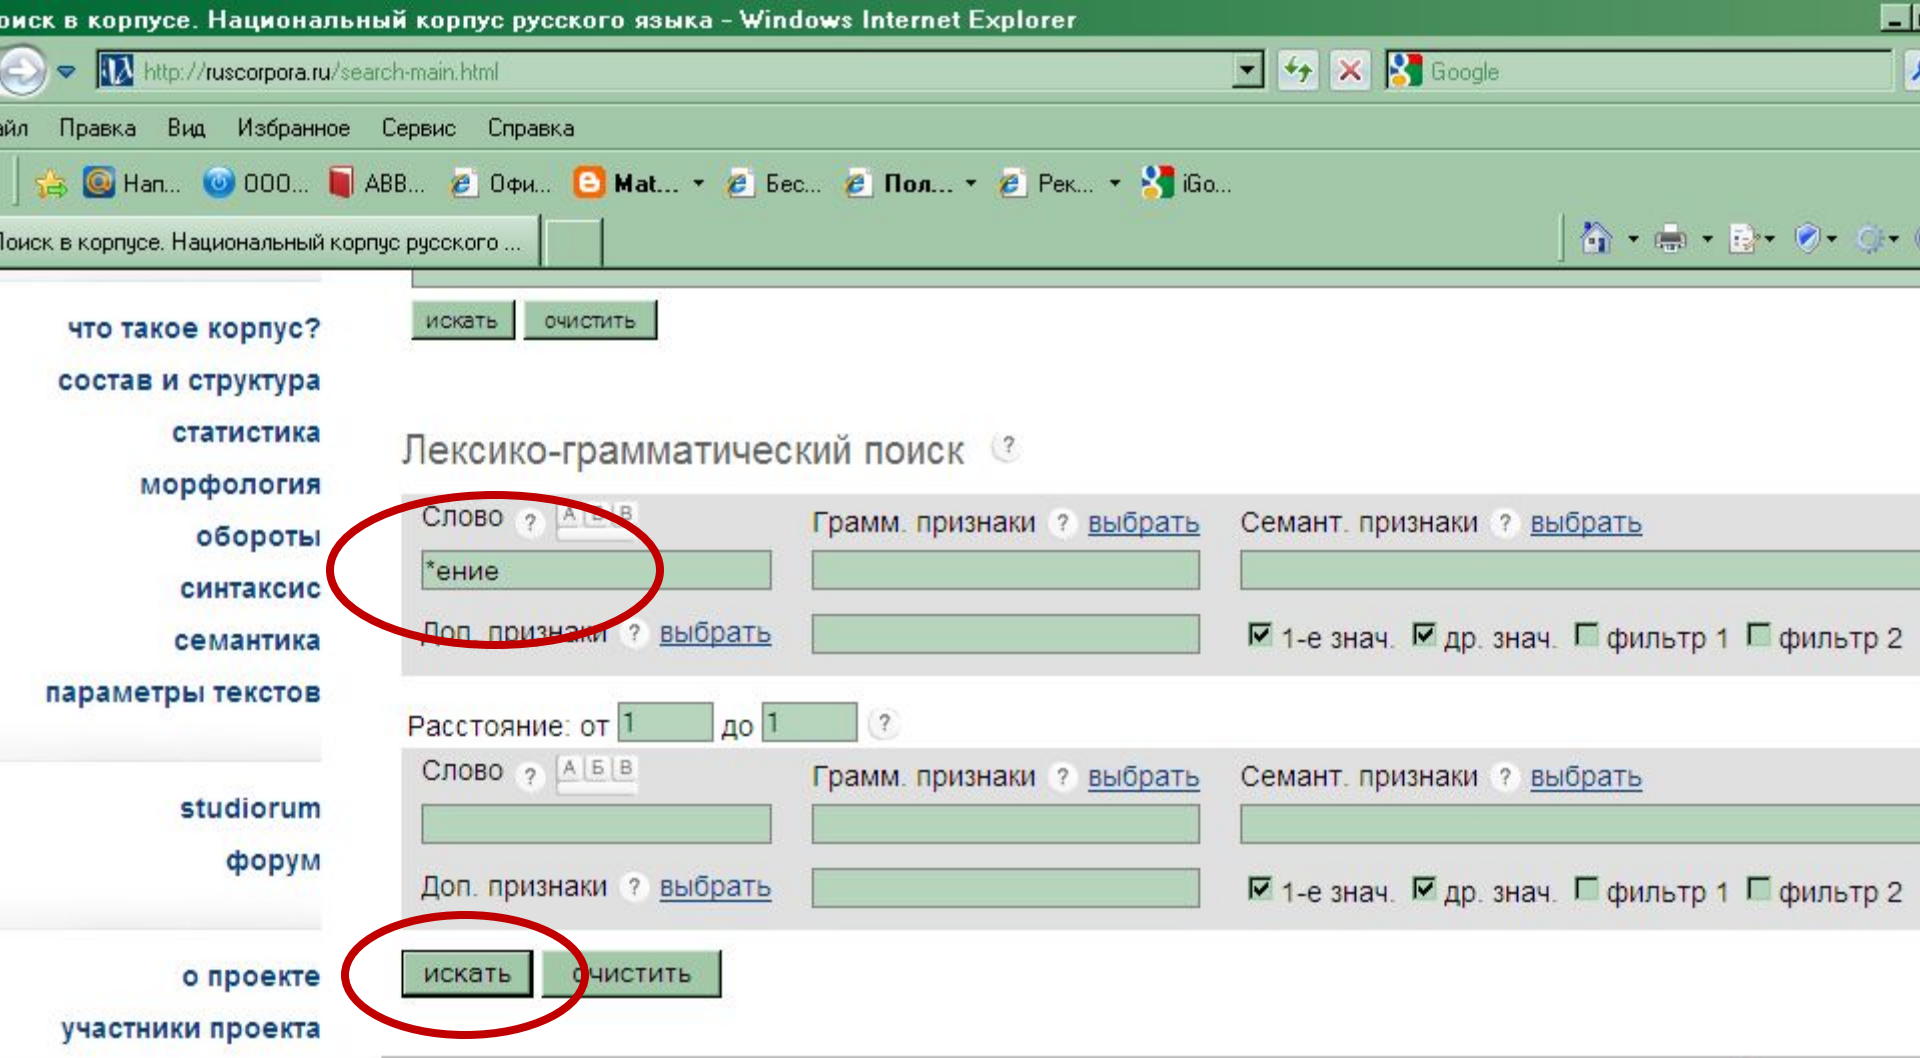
оиск в корпусе. Национальный корпус русского языка - Windows Internet Explorer

http://ruscorpora.ru/search-main.html

Google

айл Правка Вид Избранное Сервис Справка

Нап... ООО... ABB... Офи... Mat... Бес... Пол... Рек... iGo...

Поиск в корпусе. Национальный корпус русского ...

искать очистить

что такое корпус?
состав и структура
статистика
морфология
обороты
синтаксис
семантика
параметры текстов

studiorum
форум

о проекте
участники проекта

Лексико-грамматический поиск ?

Слово ? А Б В

*ение

Грамм. признаки ? выбрать

Семант. признаки ? выбрать

Доп. признаки ? выбрать

☑ 1-е знач. ☑ др. знач. ☐ фильтр 1 ☐ фильтр 2

Расстояние: от 1 до 1 ?

Слово ? А Б В

Грамм. признаки ? выбрать

Семант. признаки ? выбрать

Доп. признаки ? выбрать

☑ 1-е знач. ☑ др. знач. ☐ фильтр 1 ☐ фильтр 2

искать очистить